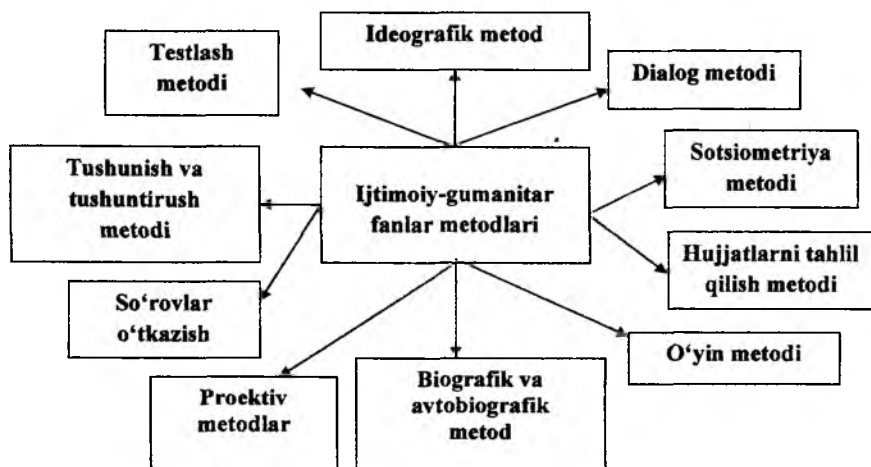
Ideografik metod

Testlash metodi

Dialog metodi

Tushunish va tushuntirush metodi

Ijtimoiy-gumanitar fanlar metodlari

Sotsiometriya metodi

Hujjatlarni tahlil qilish metodi

So‘rovlar o‘tkazish

O‘yin metodi

Proektiv metodlar

Biografik va avtobiografik metod